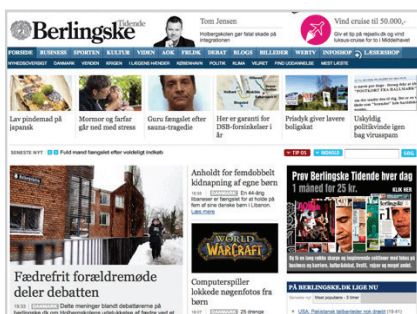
Berlingske Tidende

Tom Jensen
Holbergskolen gør fatal skade på Danmark

Vind cruise til 50.000,-

FORSIDE BUSINESS SPORTEN KULTUR VIDEN AOK FRI:DK DEBAT BLOGS BILLEDER WERTV INFOSHOP LÆSERSHOP

NYHEDSOVERSIGT DANMARK VERDEN KRIGEN I AFGHANISTAN KØBENHAVN POLITIK KLIMA VEJRET FIND UDDANNELSE MEST LÆSTE

Lav pindemad på japansk

Mormor og farfar går med med med stress

Guru fængslet efter sauna-tragedie

Her er garanti for DSB-forsinkelser i år

Prisdyk giver lavere boligskat

Uskyldig politikvinde igen bag virusspam

SENESTE NYT Fuld mand fængslet efter voldeligt indkøb

TIP OS

Fædrefrit forældremøde deler debatten

DANMARK Delte meninger blandt debattørerne på berlingske.dk om Holbergskolens udelukkelse af fædre ved et

Anholdt for femdobbelt kidnapning af egne børn

En 44-årig libaneser er fængslet for at holde på fem af sine danske børn i Libanon. Læs mere

WORLD OF WARCRAFT

Computerspiller lokkede nøgenfotos fra børn

Prøv Berlingske Tidende hver dag
1 måned for 25 kr.
KLIK HER

PÅ BERLINGSKE.DK LIGE NU

Mest populære - 3 timer

USA: Pakistansk talibanleder kan være dræbt